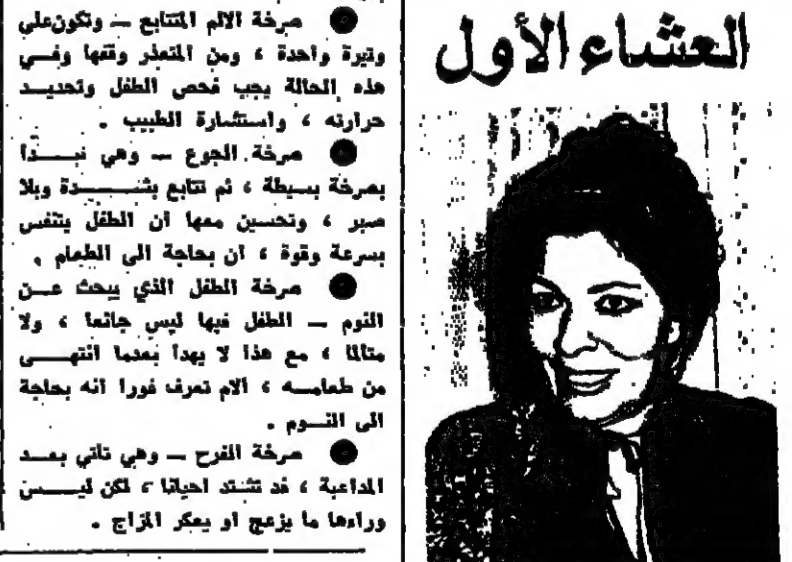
العشاء الأول

صرخة الالم المتتابع – وتكونعلى وتيرة واحدة ، ومن المتعذر وقتها وفي هذه الحالة يجب فحص الطفل وتحديد حرارته ، واستشارة الطبيب .

صرخة الجوع – وهي تبدأ بصرخة بسيطة ، ثم تتابع بشدة وبلا صبر ، وتحسين معها ان الطفل يتنفس بسرعة وقوة ، ان بحاجة الى الطعام .

صرخة الطفل الذي يبحث عن النوم – الطفل فيها ليس جائعا ، ولا متألما ، مع هذا لا يهدأ بعدما انتهى من طعامه ، الام تعرف فورا انه بحاجة الى النوم .

صرخة الفرح – وهي تأتي بعد المداعبة ، قد تشتد احيانا ، لكن ليس وراءها ما يزعج او يعكر المزاج .